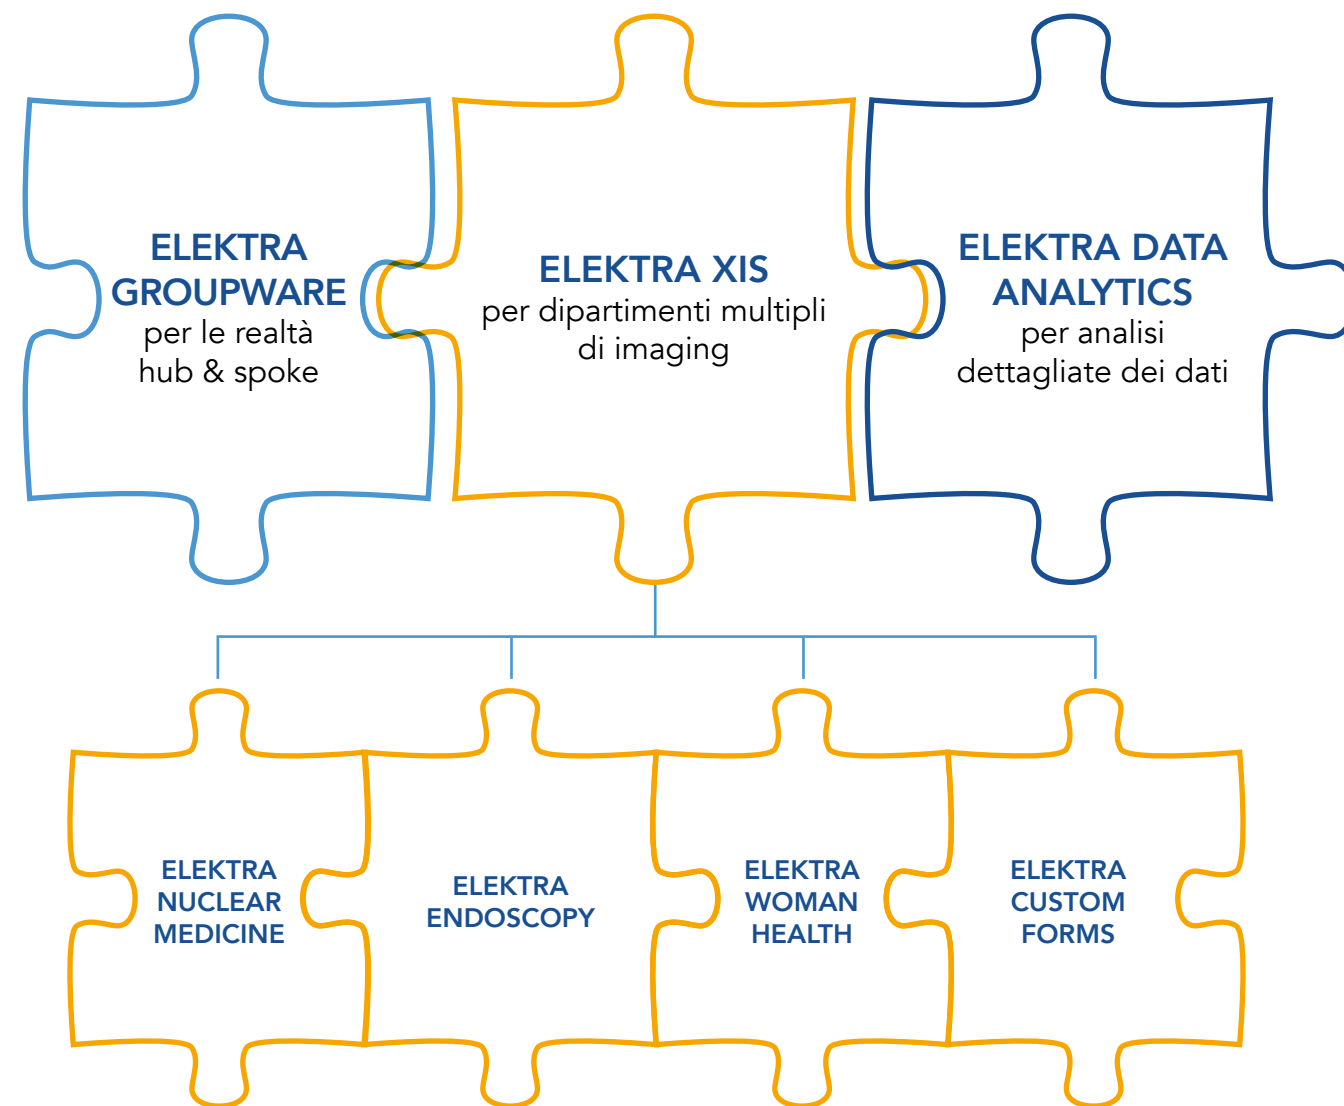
ELEKTRA GROUPWARE
per le realtà hub & spoke

ELEKTRA XIS
per dipartimenti multipli di imaging

ELEKTRA DATA ANALYTICS
per analisi dettagliate dei dati

ELEKTRA NUCLEAR MEDICINE

ELEKTRA ENDOSCOPY

ELEKTRA WOMAN HEALTH

ELEKTRA CUSTOM FORMS